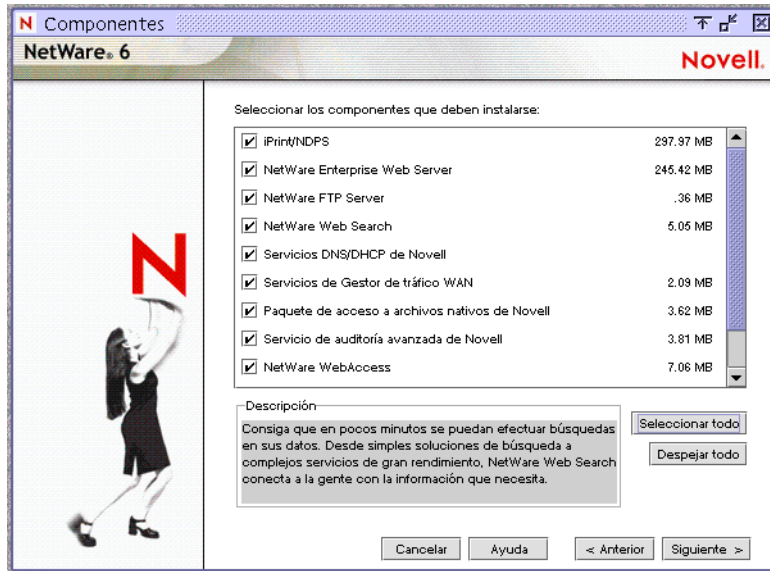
N Componentes

NetWare® 6

Novell.

Seleccionar los componentes que deben instalarse:

| | | |
|---|---|---|
| ☑ | iPrint/NDPS | 297.97 MB |
| ☑ | NetWare Enterprise Web Server | 245.42 MB |
| ☑ | NetWare FTP Server | .36 MB |
| ☑ | NetWare Web Search | 5.05 MB |
| ☑ | Servicios DNS/DHCP de Novell | |
| ☑ | Servicios de Gestor de tráfico WAN | 2.09 MB |
| ☑ | Paquete de acceso a archivos nativos de Novell | 3.62 MB |
| ☑ | Servicio de auditoría avanzada de Novell | 3.81 MB |
| ☑ | NetWare WebAccess | 7.06 MB |

Descripción

Consiga que en pocos minutos se puedan efectuar búsquedas en sus datos. Desde simples soluciones de búsqueda a complejos servicios de gran rendimiento, NetWare Web Search conecta a la gente con la información que necesita.

Seleccionar todo

Despejar todo

Cancelar

Ayuda

< Anterior

Siguiente >